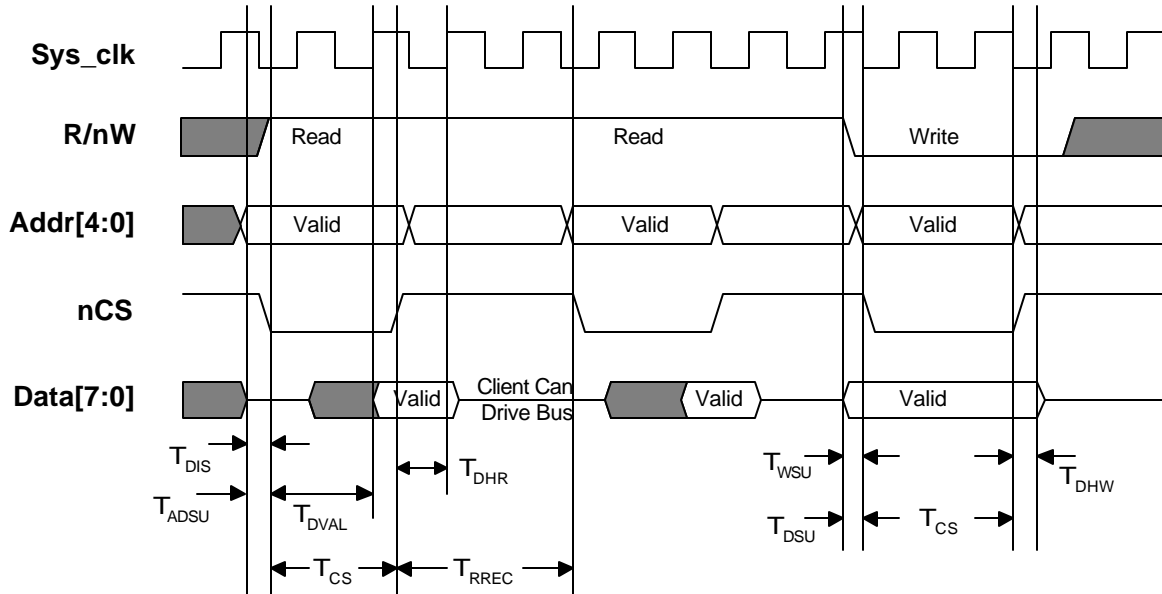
Sys_clk

R/nW

Read

Read

Write

Addr[4:0]

Valid

Valid

Valid

nCS

Data[7:0]

Valid

Client Can Drive Bus

Valid

Valid

$T_{DIS}$

$T_{ADSU}$

$T_{DVAL}$

$T_{DHR}$

$T_{CS}$

$T_{RREC}$

$T_{WSU}$

$T_{DSU}$

$T_{CS}$

$T_{DHW}$